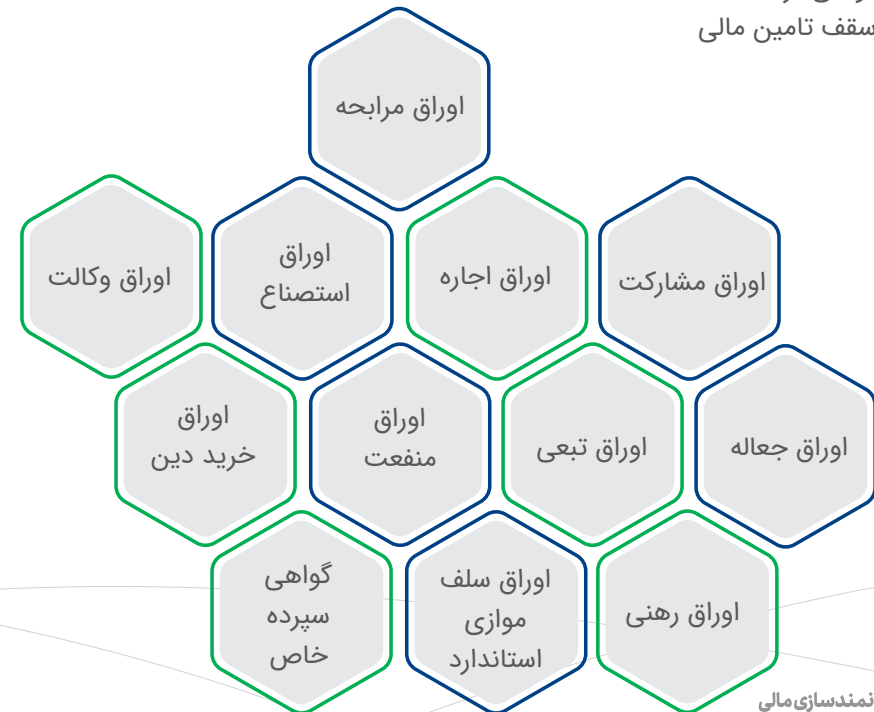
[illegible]
سقف تامین مالی

اوراق مرابحه

اوراق مشارکت

اوراق اجاره

اوراق استصناع

اوراق وکالت

اوراق جعاله

اوراق تبعی

اوراق منفعت

اوراق خرید دین

اوراق رهنی

اوراق سلف موازی استاندارد

گواهی سپرده خاص

نمندسازی‌مالی